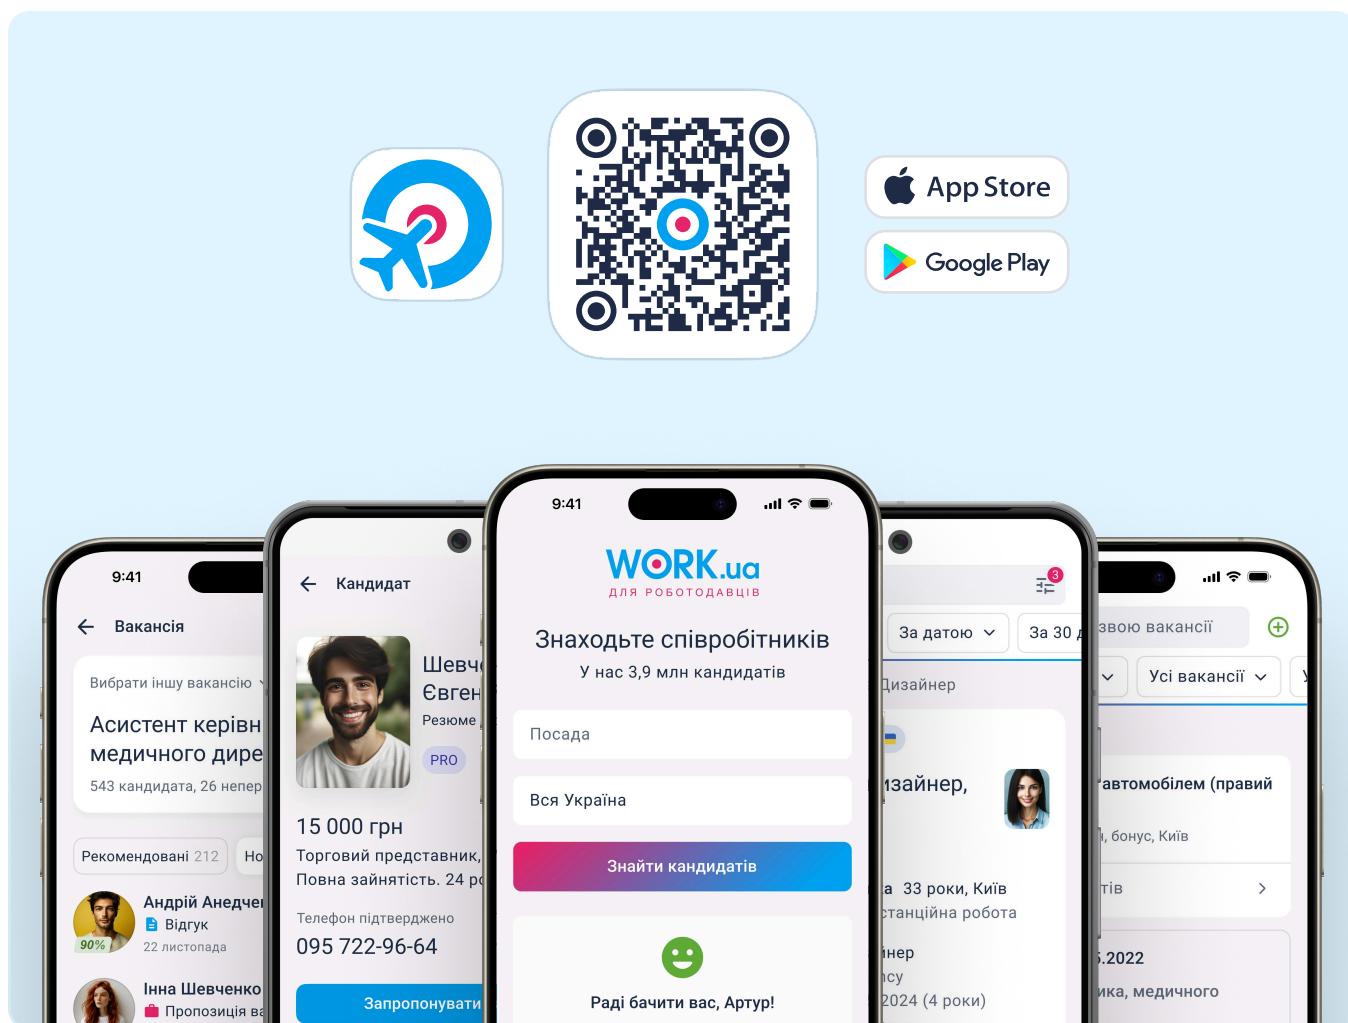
App Store

Google Play

9:41

WORK.ua
ДЛЯ РОБОТОДАВЦІВ

Знаходьте співробітників
У нас 3,9 млн кандидатів

Посада

Вся Україна

Знайти кандидатів

Раді бачити вас, Артур!

9:41

Вакансія

Вибрати іншу вакансію

Асистент керівн
медичного дире

543 кандидата, 26 непер

Рекомендовані 212

Андрій Анедче
Відгук
22 листопада

90%

Інна Шевченко
Пропозиція ва

Кандидат

Шевч
Євген
Резюме

PRO

15 000 грн
Торговий представник,
Повна зайнятість. 24 р

Телефон підтверджено
095 722-96-64

Запропонувати

3

За датою

За 30

Дизайнер

изайнер,

а 33 роки, Київ
станційна робота

інер
нсу
2024 (4 роки)

9:41

свою вакансії

Усі вакансії

автомобілем (правий

, бонус, Київ

тів

.2022
ика, медичного